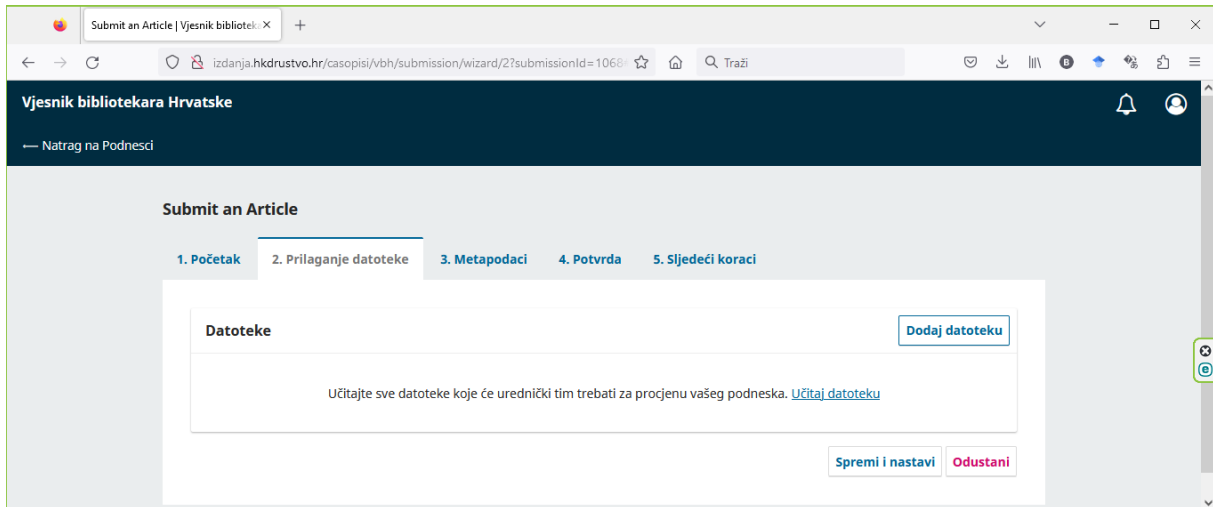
Submit an Article | Vjesnik bibliote

izdanja.hkdrustvo.hr/casopisi/vbh/submission/wizard/2?submissionId=1068

Traži

Vjesnik bibliotekara Hrvatske

⟵ Natrag na Podnesci

Submit an Article

1. Početak

2. Prilaganje datoteke

3. Metapodaci

4. Potvrda

5. Sljedeći koraci

Datoteke

Dodaj datoteku

Učitajte sve datoteke koje će urednički tim trebati za procjenu vašeg podneska. Učitaj datoteku

Spremi i nastavi

Odustani